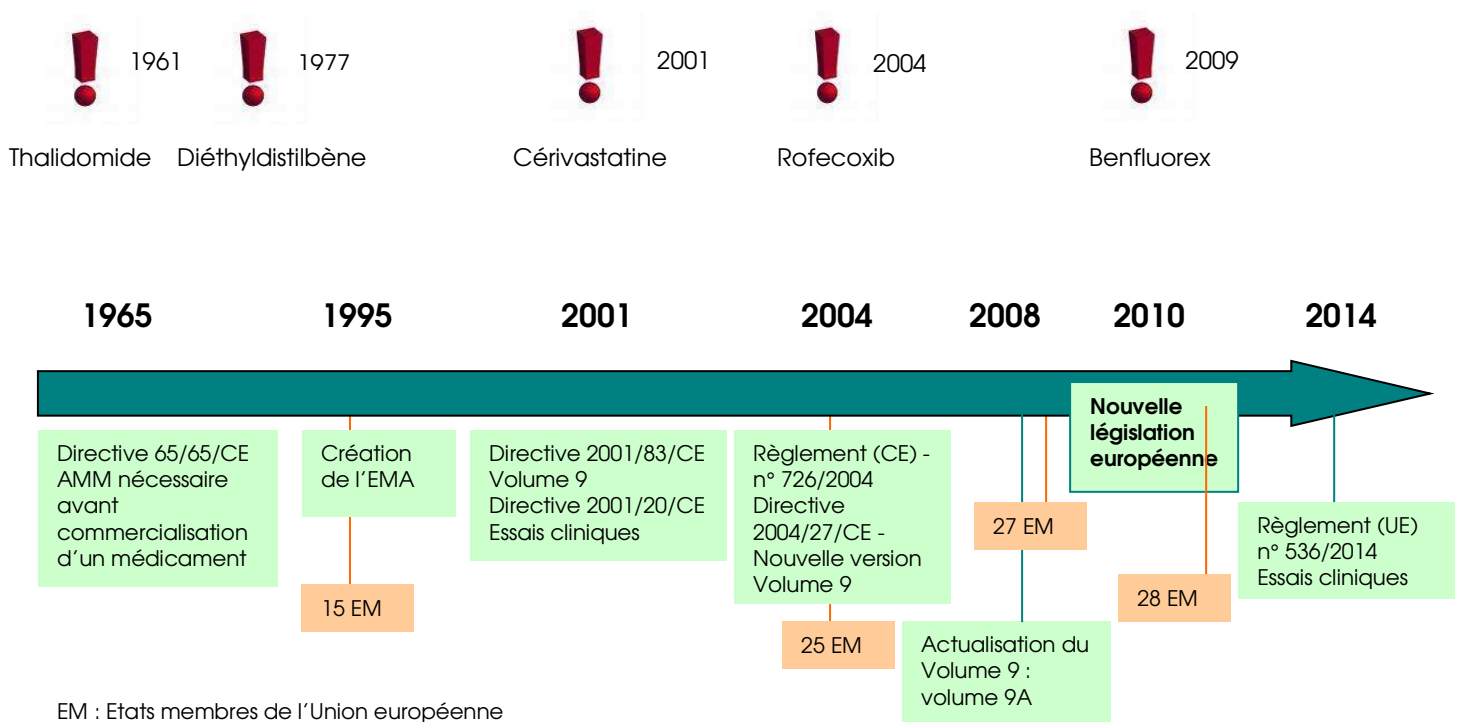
1961 Thalidomide

1977 Diéthyldistilbène

2001 Cérivastatine

2004 Rofecoxib

2009 Benfluorex

1965

1995

2001

2004

2008

2010

2014

Directive 65/65/CE AMM nécessaire avant commercialisation d'un médicament

Création de l'EMA

15 EM

Directive 2001/83/CE Volume 9 Directive 2001/20/CE Essais cliniques

Règlement (CE) - n° 726/2004 Directive 2004/27/CE - Nouvelle version Volume 9

25 EM

27 EM

Actualisation du Volume 9 : volume 9A

Nouvelle législation européenne

28 EM

Règlement (UE) n° 536/2014 Essais cliniques

EM : Etats membres de l'Union européenne